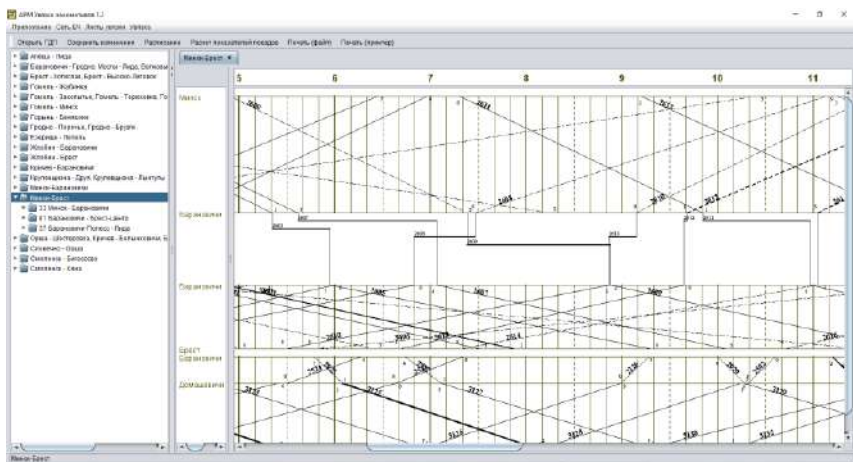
АРМ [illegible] 1.2

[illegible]

Открыть ГДП | Сохранить изменения | Расписание | Расчет показателей графика | Печать (файл) | Печать (принтер)

Минск-Брест ×

Агенда - Лида
Барановичи - Гродно, Мосты - Лида, Волковыск
Брест - Лотвинск, Брест - Высоко-Литовск
Гомель - Жлобинка
Гомель - Закопытье, Гомель - Терюха
Гомель - Минск
Горынь - Беняконе
Гродно - Пограничная, Гродно - Брузги
Жлобин - Барановичи
Жлобин - Брест
Калинковичи - Барановичи
Крулевщизна - Друя, Крулевщизна - Бигосово
Минск - Барановичи
Минск-Брест
23 Минск - Барановичи
21 Барановичи - Брест-Центр
27 Барановичи Полесск - Лида
Орша - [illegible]
Слонимо - Осиповичи
Сморгонь - Беняконе
Солигорск - Слуцк

5 6 7 8 9 10 11

Минск
Барановичи
Барановичи
Брест
Барановичи
Домашевичи

Минск-Брест